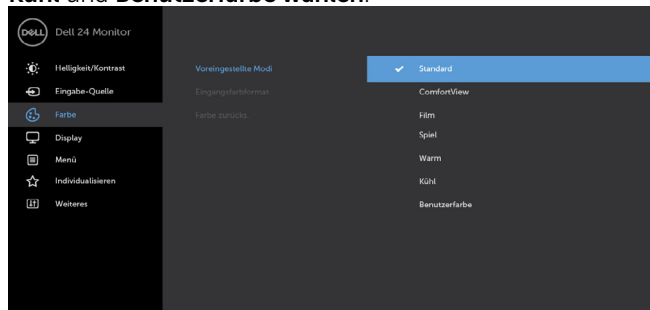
Kühl und Benutzerfarbe wählen.

DELL Dell 24 Monitor

Helligkeit/Kontrast
Eingabe-Quelle
Farbe
Display
Menü
Individualisieren
Weiteres

Voreingestellte Modi
Eingangsfarbformat
Farbe zurücks.

Standard
ComfortView
Film
Spiel
Warm
Kühl
Benutzerfarbe